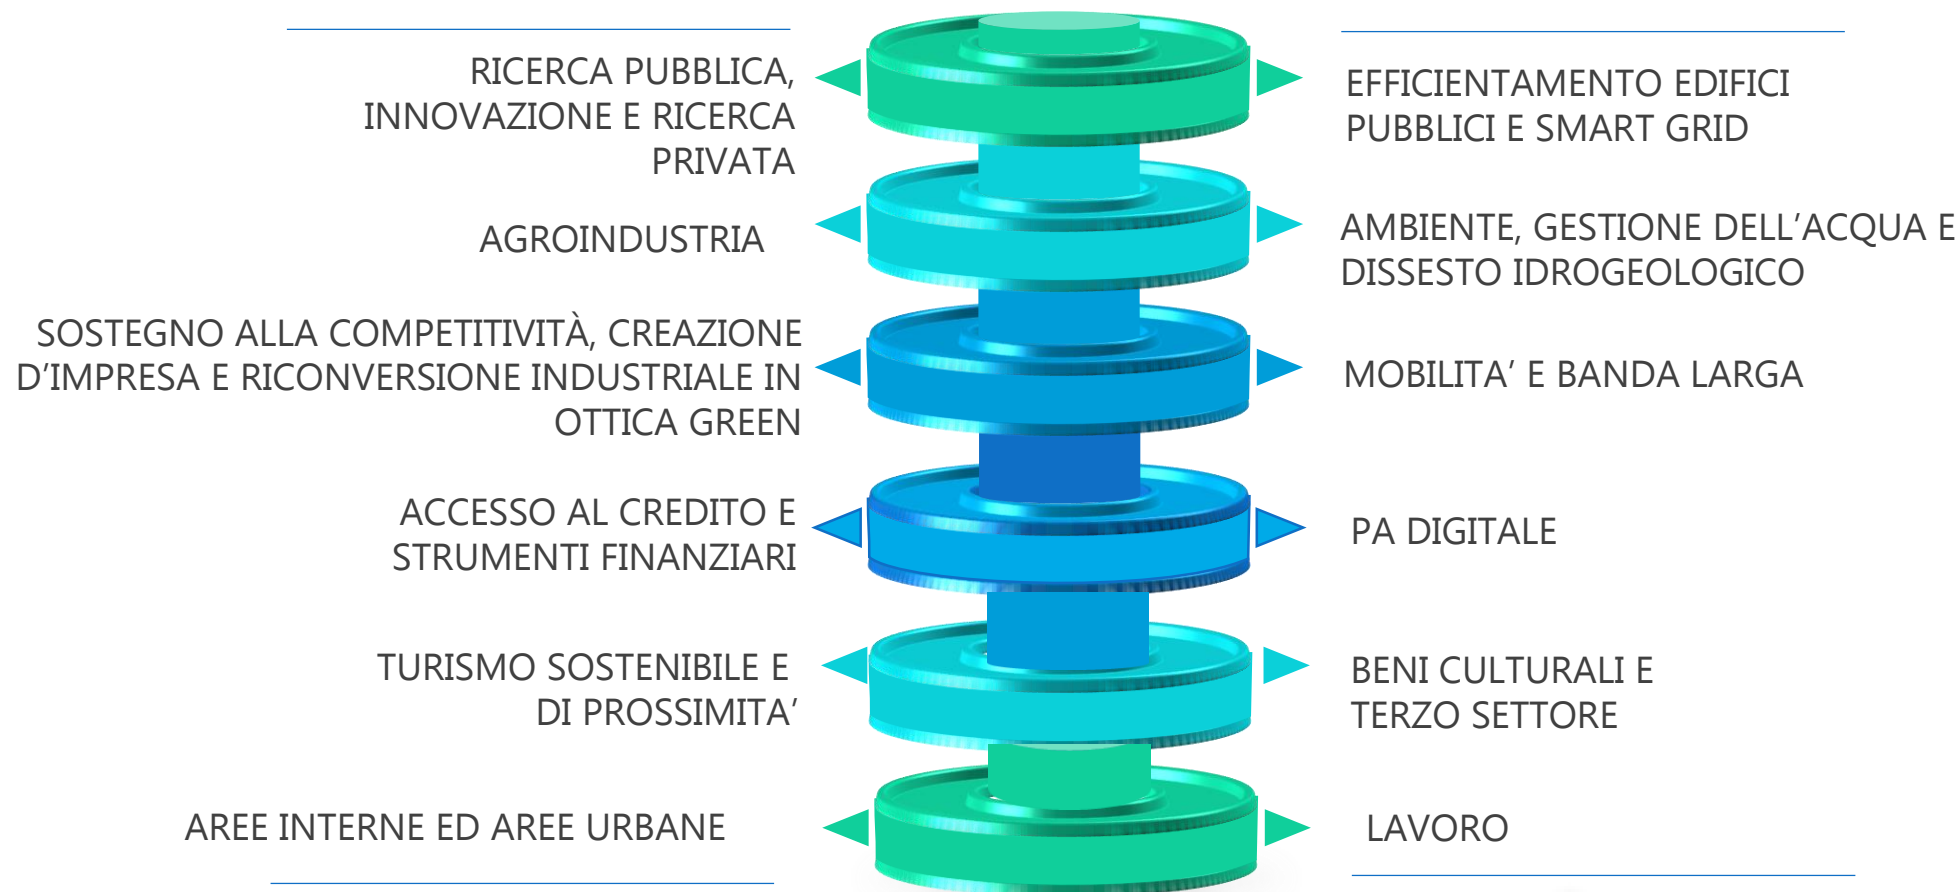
RICERCA PUBBLICA, INNOVAZIONE E RICERCA PRIVATA

EFFICIENTAMENTO EDIFICI PUBBLICI E SMART GRID

AGROINDUSTRIA

AMBIENTE, GESTIONE DELL’ACQUA E DISSESTO IDROGEOLOGICO

SOSTEGNO ALLA COMPETITIVITÀ, CREAZIONE D’IMPRESA E RICONVERSIONE INDUSTRIALE IN OTTICA GREEN

MOBILITA’ E BANDA LARGA

ACCESSO AL CREDITO E STRUMENTI FINANZIARI

PA DIGITALE

TURISMO SOSTENIBILE E DI PROSSIMITA’

BENI CULTURALI E TERZO SETTORE

AREE INTERNE ED AREE URBANE

LAVORO